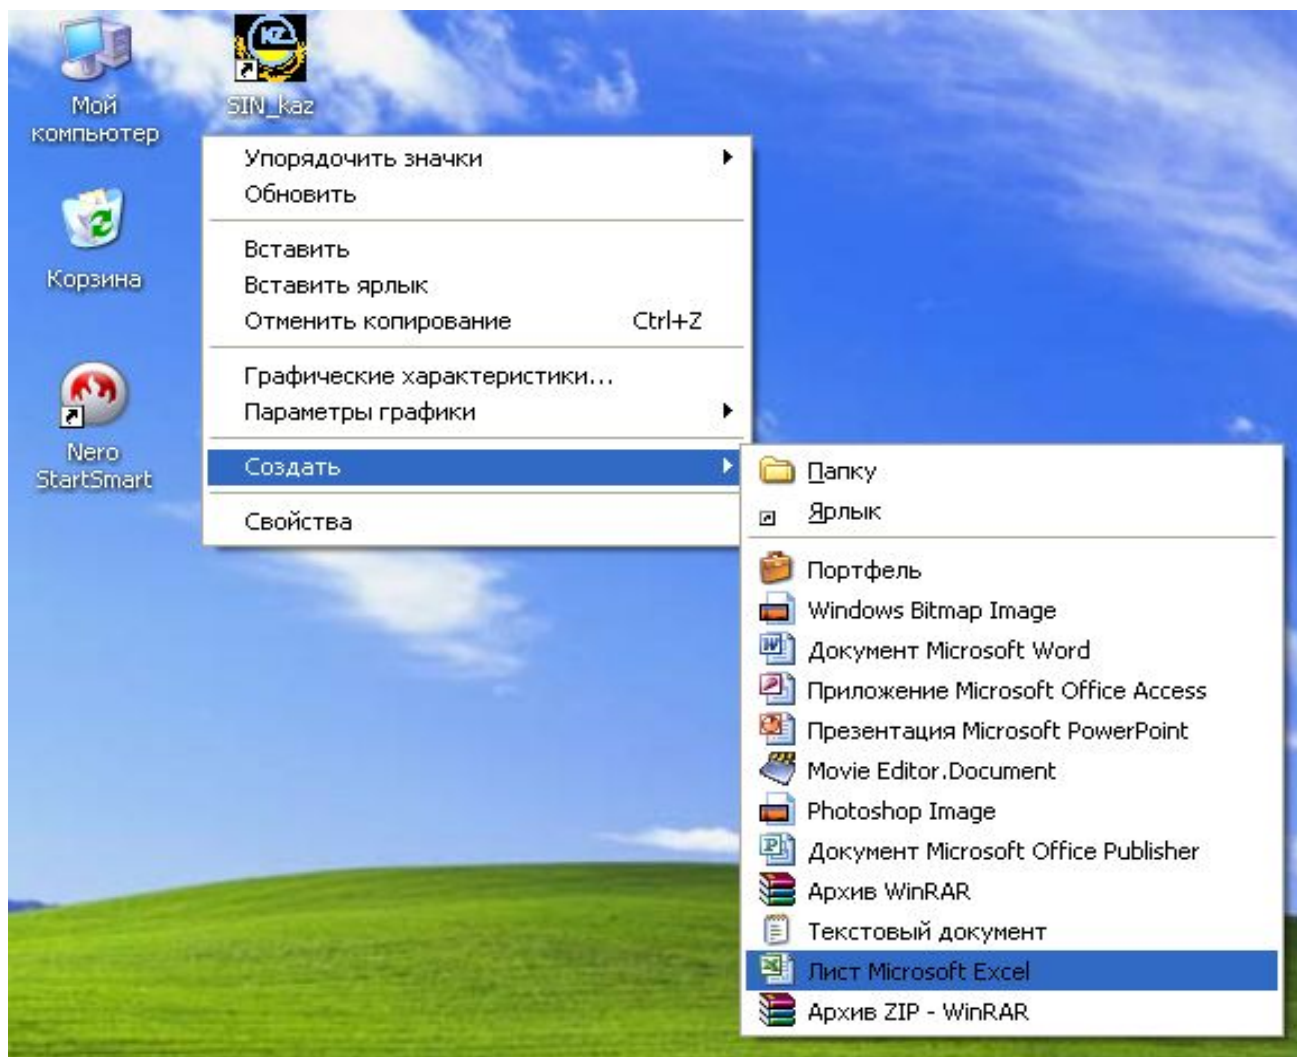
Мой компьютер

SIN_kaz

Корзина

Nero StartSmart

Упорядочить значки
Обновить
Вставить
Вставить ярлык
Отменить копирование Ctrl+Z
Графические характеристики...
Параметры графики
Создать
Свойства

Папку
Ярлык
Портфель
Windows Bitmap Image
Документ Microsoft Word
Приложение Microsoft Office Access
Презентация Microsoft PowerPoint
Movie Editor.Document
Photoshop Image
Документ Microsoft Office Publisher
Архив WinRAR
Текстовый документ
Лист Microsoft Excel
Архив ZIP - WinRAR